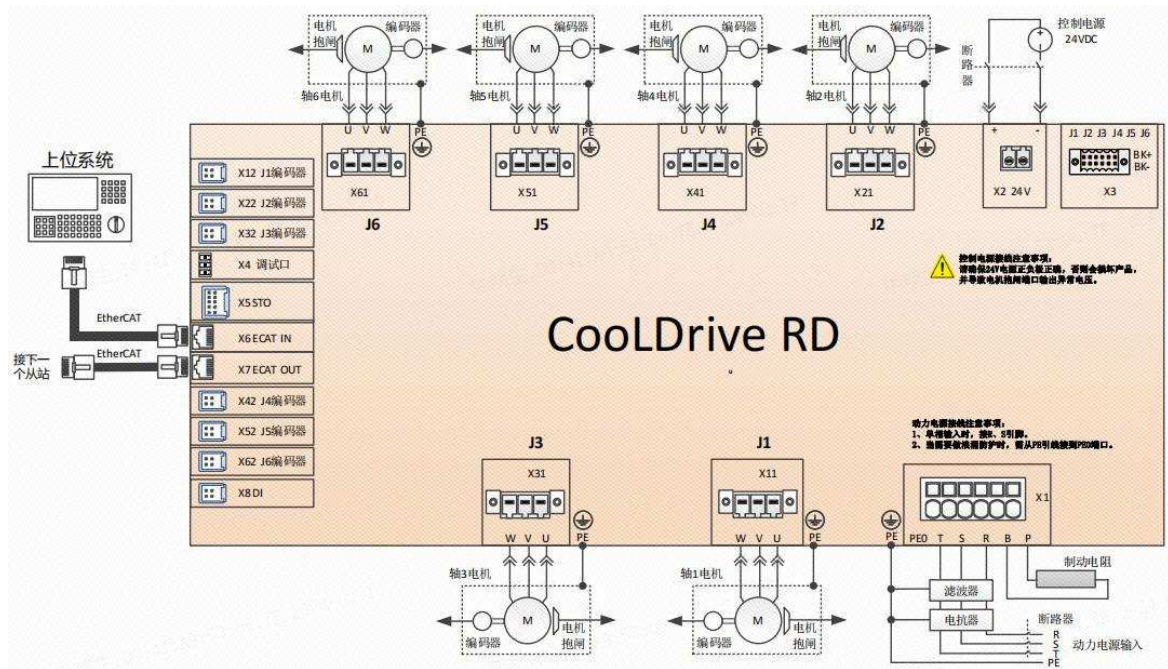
电机抱闸 M 编码器
轴6电机
U V W PE
X61
J6

电机抱闸 M 编码器
轴5电机
U V W PE
X51
J5

电机抱闸 M 编码器
轴4电机
U V W PE
X41
J4

电机抱闸 M 编码器
轴2电机
U V W PE
X21
J2

控制电源 24VDC
断路器
+ -
X2 24V

J1 J2 J3 J4 J5 J6
BK+
BK-
X3

上位系统

X12 J1编码器
X22 J2编码器
X32 J3编码器
X4 调试口
X5 STO
EtherCAT
X6 ECAT IN
接下一个从站
EtherCAT
X7 ECAT OUT
X42 J4编码器
X52 J5编码器
X62 J6编码器
X8 DI

控制电源接线注意事项:
请确保24V电源正负极正确，否则会损坏产品，并导致电机抱闸端口输出异常电压。

CooLDrive RD

动力电源接线注意事项:
1、单相输入时，接R、S引脚。
2、当需要做浪涌防护时，需从PE引线接到PE0端口。

J3
X31
W V U PE
轴3电机
编码器 M 电机抱闸

J1
X11
W V U PE
轴1电机
编码器 M 电机抱闸

X1
PE
PE0 T S R B P
制动电阻
滤波器
电抗器
断路器
R
S
T
PE
动力电源输入